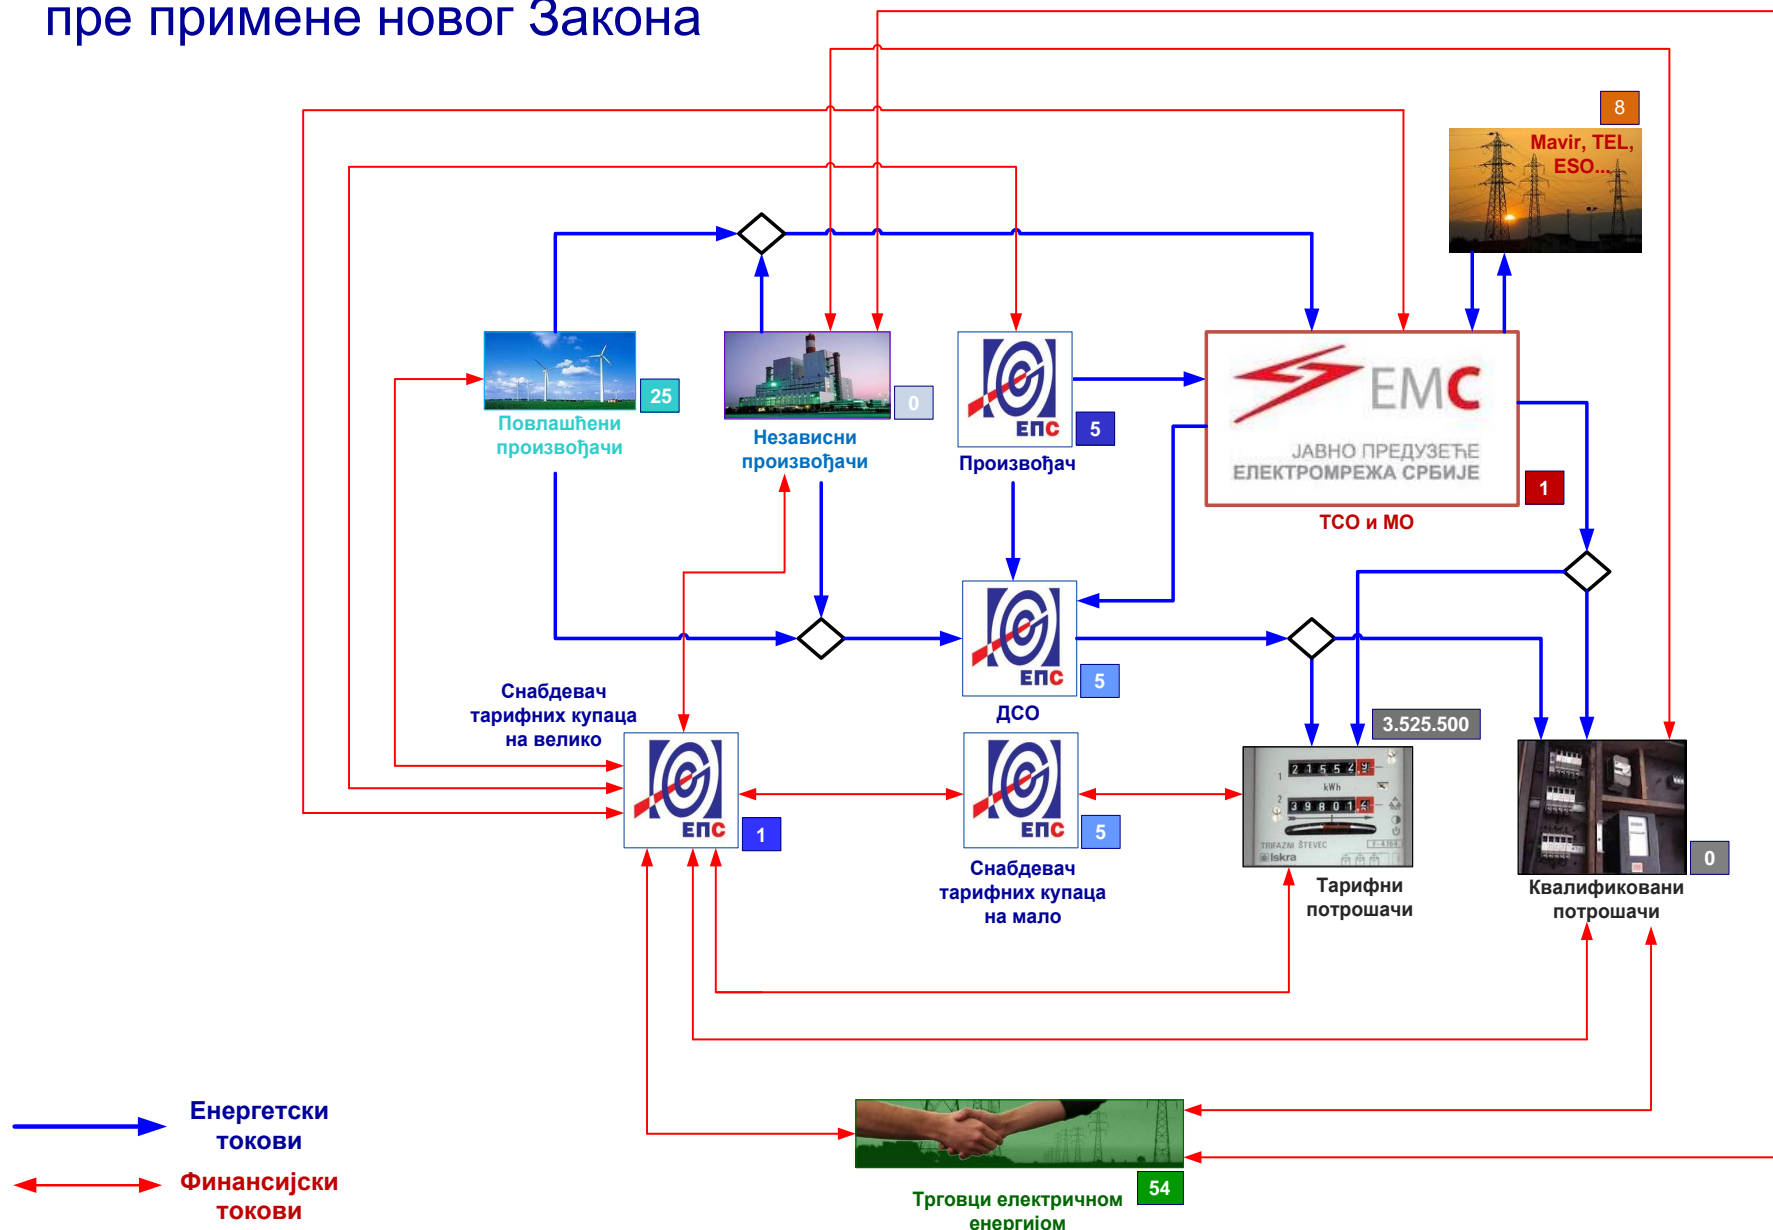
пре примене новог Закона

8
Mavir, TEL, ESO...

25
Повлашћени произвођачи

0
Независни произвођачи

ЕПС
5
Произвођач

ЕМС
ЈАВНО ПРЕДУЗЕЋЕ
ЕЛЕКТРОМРЕЖА СРБИЈЕ
1
ТСО и МО

ЕПС
5
ДСО

Снабдевач тарифних купаца на велико
ЕПС
1

ЕПС
5
Снабдевач тарифних купаца на мало

3.525.500
Тарифни потрошачи

0
Квалификовани потрошачи

54
Трговци електричном енергијом

Енергетски токови

Финансијски токови